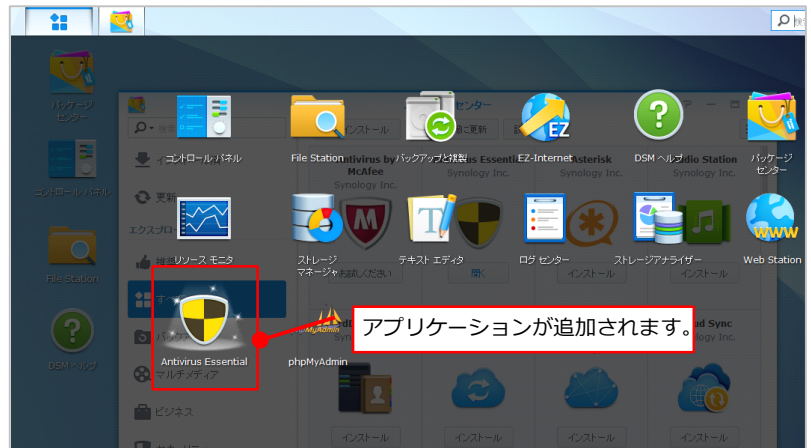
パッケージ センター

コントロール パネル

File Station

DSM ヘルプ

コントロール パネル

File Station

バックアップと複製

EZ-Internet

DSM ヘルプ

パッケージ センター

センター

インストール

に更新

Antivirus by McAfee

Synology Inc.

s Essential

Synology Inc.

Asterisk

Synology Inc.

udio Station

Synology Inc.

更新

エクスプロ

リソース モニタ

ストレージ マネージャ

テキスト エディタ

ログ センター

ストレージアナライザー

Web Station

お読みください

開く

インストール

インストール

Antivirus Essential

マルチメディア

phpMyAdmin

アプリケーションが追加されます。

ud Sync

ビジネス

インストール

インストール

インストール

インストール